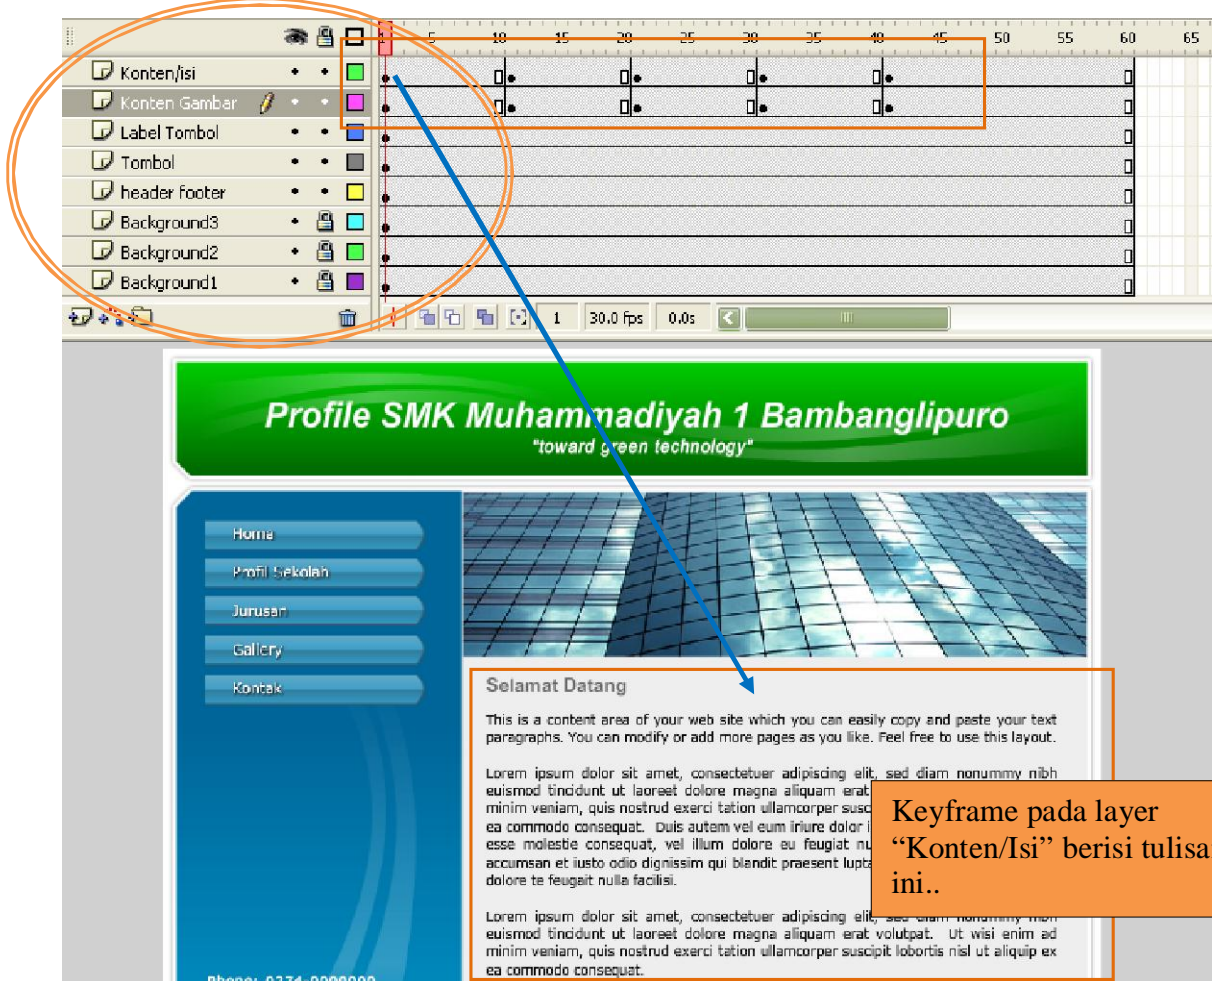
5 10 15 20 25 30 35 40 45 50 55 60 65

Konten/isi
Konten Gambar
Label Tombol
Tombol
header footer
Background3
Background2
Background1

1 30.0 fps 0.0s

Profile SMK Muhammadiyah 1 Bambanglipuro
"toward green technology"

Home
Profil Sekolah
Jurusan
Gallery
Kontak

Selamat Datang

This is a content area of your web site which you can easily copy and paste your text paragraphs. You can modify or add more pages as you like. Feel free to use this layout.

Lorem ipsum dolor sit amet, consectetuer adipiscing elit, sed diam nonummy nibh euismod tincidunt ut laoreet dolore magna aliquam erat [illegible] minim veniam, quis nostrud exerci tation ullamcorper susc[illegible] ea commodo consequat. Duis autem vel eum iriure dolor i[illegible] esse molestie consequat, vel illum dolore eu feugiat nu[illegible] accumsan et iusto odio dignissim qui blandit praesent lupta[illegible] dolore te feugait nulla facilisi.

Lorem ipsum dolor sit amet, consectetuer adipiscing elit, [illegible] euismod tincidunt ut laoreet dolore magna aliquam erat volutpat. Ut wisi enim ad minim veniam, quis nostrud exerci tation ullamcorper suscipit lobortis nisl ut aliquip ex ea commodo consequat.

Phone: 0274-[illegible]

Keyframe pada layer "Konten/Isi" berisi tulisa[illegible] ini..